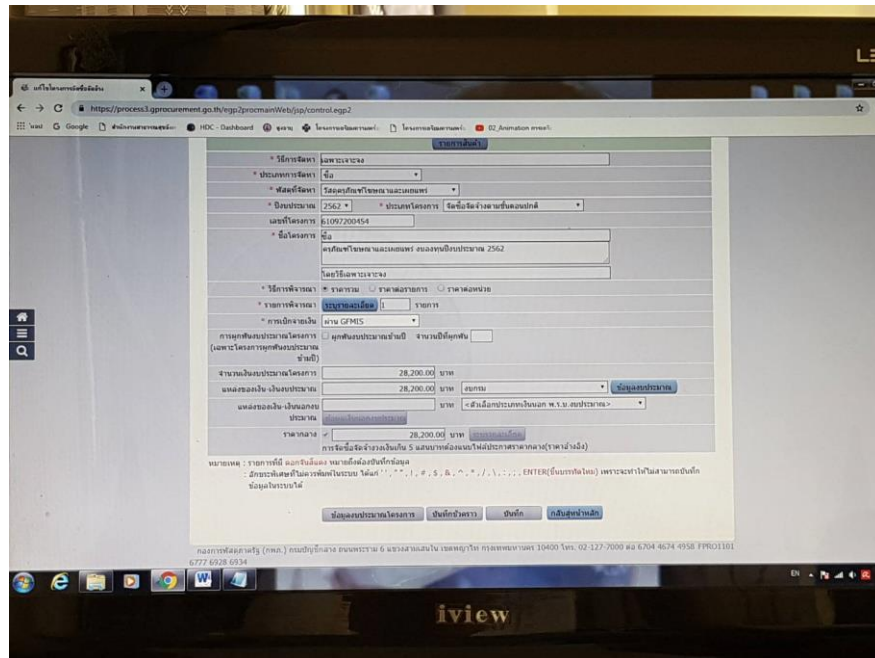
แก้ไขโครงการจัดซื้อจัดจ้าง

https://process3.gprocurement.go.th/egp2procmainWeb/jsp/control.egp2

แอป Google สำนักงานสาธารณสุข HDC - Dashboard ระบบ โครงการจัดซื้อ โครงการจัดซื้อ 02_Animation การแจ้ง

รายการสินค้า

* วิธีการจัดหา เฉพาะเจาะจง

* ประเภทการจัดหา ซื้อ

* พัสดุที่จัดหา วัสดุเภสัชกรรมและเวชภัณฑ์

* ปีงบประมาณ 2562 * ประเภทโครงการ จัดซื้อจัดจ้างตามขั้นตอนปกติ

เลขที่โครงการ 61097200454

* ชื่อโครงการ ซื้อ ครุภัณฑ์โฆษณาและเผยแพร่ ของงบปีงบประมาณ 2562 โดยวิธีเฉพาะเจาะจง

* วิธีการพิจารณา ราคารวม ราคาต่อรายการ ราคาต่อหน่วย

* รายการพิจารณา ระบุรายละเอียด 1 รายการ

* การเบิกจ่ายเงิน ผ่าน GFMIS

การผูกพันงบประมาณโครงการ (เฉพาะโครงการผูกพันงบประมาณข้ามปี) ผูกพันงบประมาณข้ามปี จำนวนปีที่ผูกพัน

จำนวนเงินงบประมาณโครงการ 28,200.00 บาท

แหล่งของเงิน-เงินงบประมาณ 28,200.00 บาท งบกลาง ข้อมูลงบประมาณ

แหล่งของเงิน-เงินนอกงบประมาณ บาท <ตัวเลือกประเภทเงินนอก พ.ร.บ.งบประมาณ>

ราคากลาง 28,200.00 บาท

การจัดซื้อจัดจ้างวงเงินเกิน 5 แสนบาทต้องแนบไฟล์ประกาศราคากลาง(ราคาอ้างอิง)

หมายเหตุ : รายการที่มี ดอกจันสีแดง หมายถึงต้องป้อนข้อมูล
: อักขระพิเศษที่ไม่ควรพิมพ์ในระบบ ได้แก่ ' , " , | , # , $ , & , ^ , * , / , \ , ; , ENTER(ขึ้นบรรทัดใหม่) เพราะจะทำให้ไม่สามารถบันทึกข้อมูลในระบบได้

ข้อมูลงบประมาณโครงการ บันทึกชั่วคราว บันทึก กลับสู่หน้าหลัก

กองการพัสดุภาครัฐ (กพภ.) กรมบัญชีกลาง ถนนพระราม 6 แขวงสามเสนใน เขตพญาไท กรุงเทพมหานคร 10400 โทร. 02-127-7000 ต่อ 6704 4674 4958 FPRO1101 6777 6928 6934

EN

iview